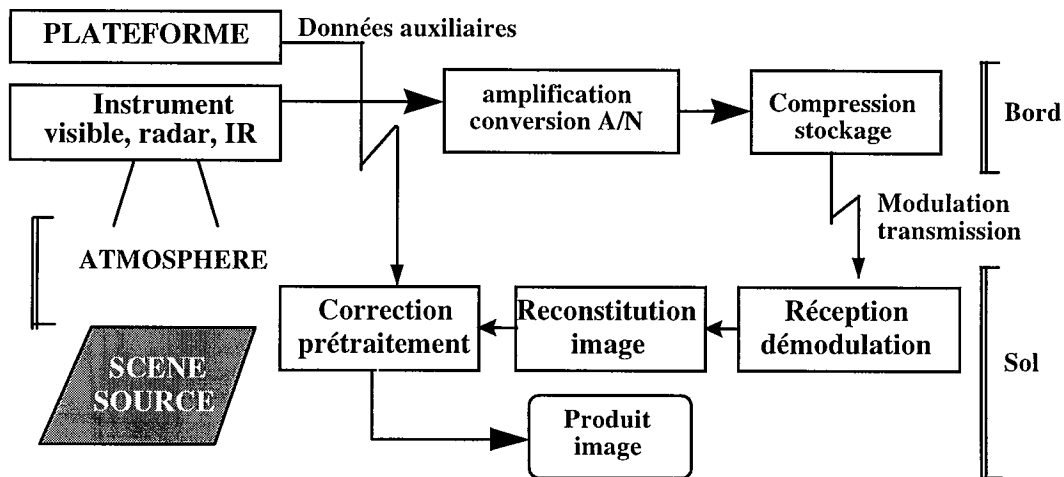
PLATEFORME

Données auxiliaires

Instrument visible, radar, IR

amplification conversion A/N

Compression stockage

Bord

Modulation transmission

ATMOSPHERE

Correction prétraitement

Reconstitution image

Réception démodulation

Sol

SCENE SOURCE

Produit image